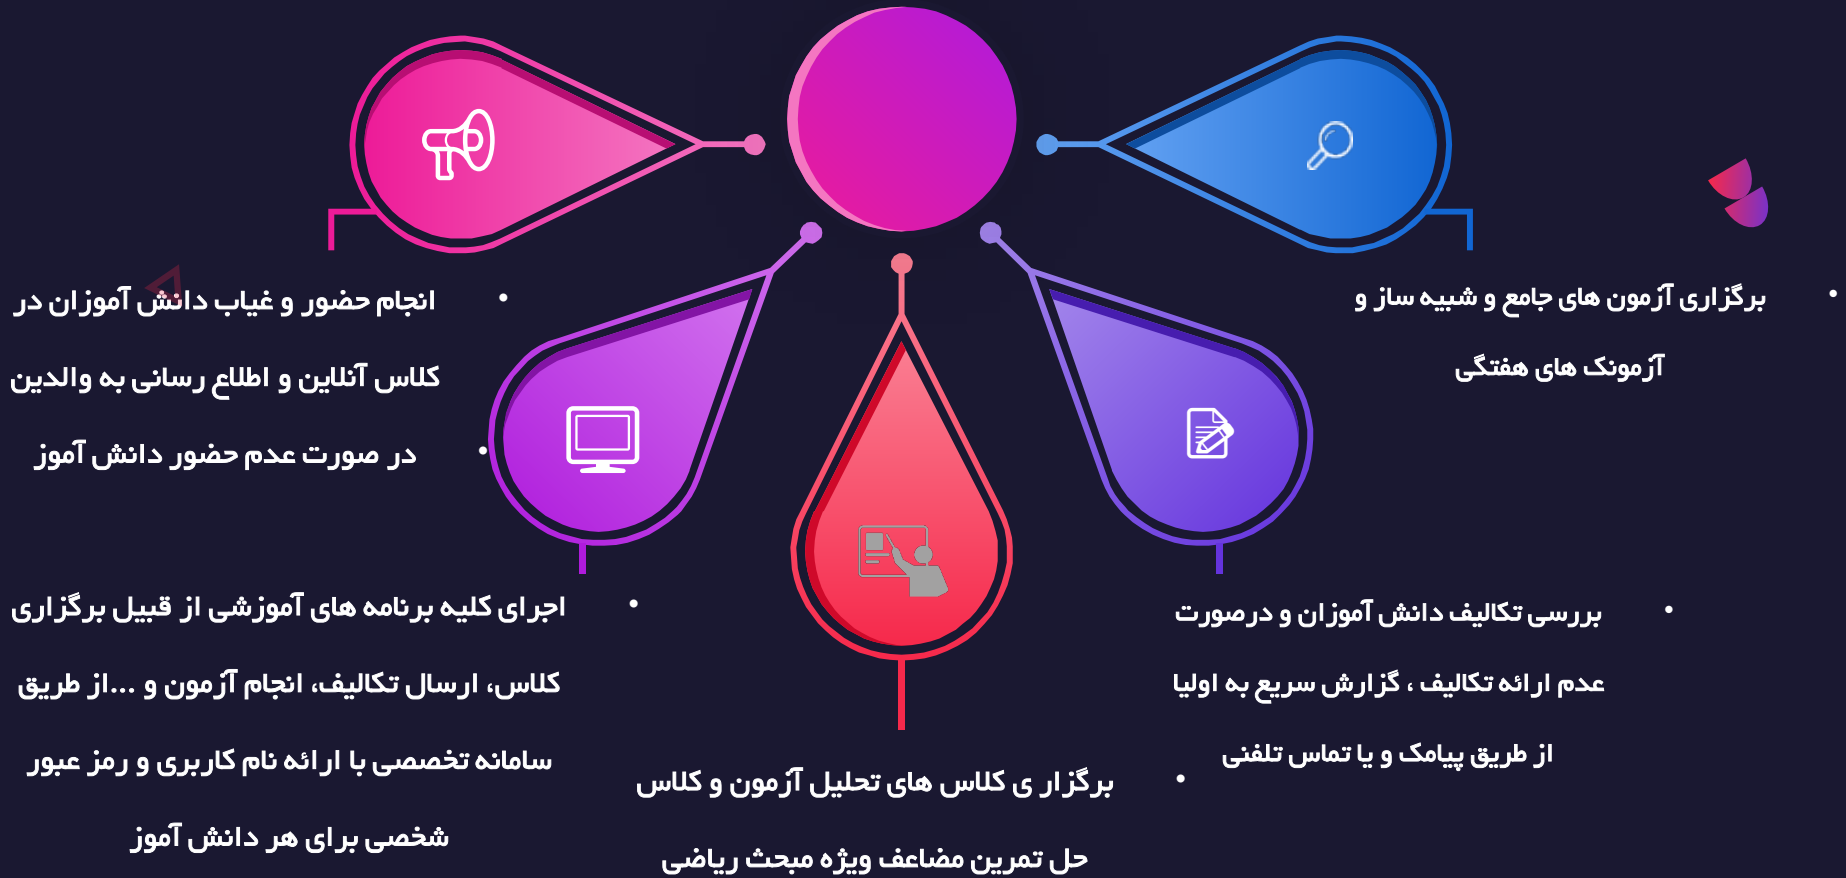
برگزاری آزمون های جامع و شبیه ساز و آزمونک های هفتگی

انجام حضور و غیاب دانش آموزان در کلاس آنلاین و اطلاع رسانی به والدین در صورت عدم حضور دانش آموز

اجرای کلیه برنامه های آموزشی از قبیل برگزاری کلاس، ارسال تکالیف، انجام آزمون و ...از طریق سامانه تخصصی با ارائه نام کاربری و رمز عبور شخصی برای هر دانش آموز

بررسی تکالیف دانش آموزان و درصورت عدم ارائه تکالیف ، گزارش سریع به اولیا از طریق پیامک و یا تماس تلفنی

برگزار ی کلاس های تحلیل آزمون و کلاس حل تمرین مضاعف ویژه مبحث ریاضی